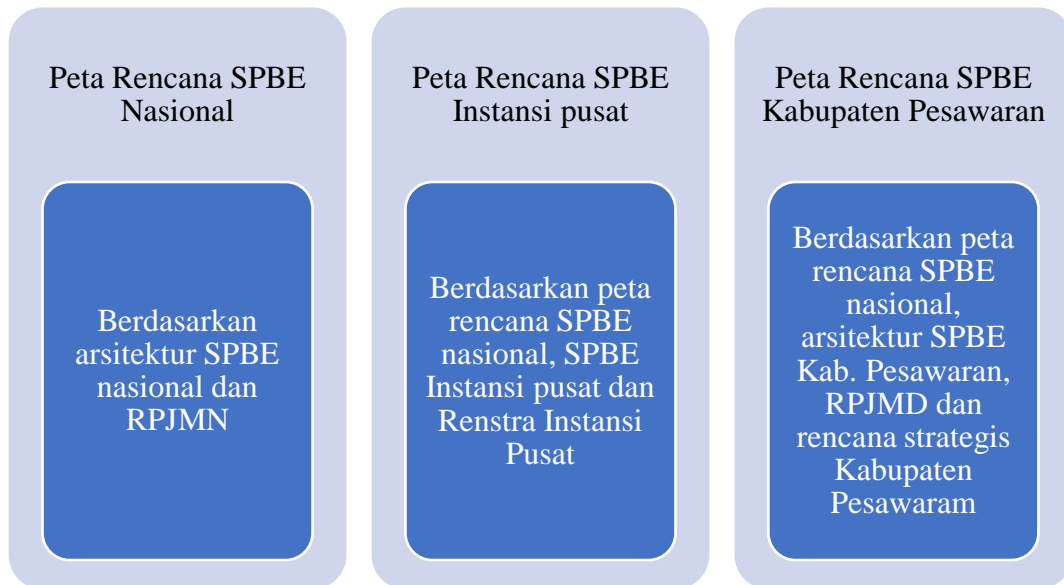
Peta Rencana SPBE Nasional

Berdasarkan arsitektur SPBE nasional dan RPJMN

Peta Rencana SPBE Instansi pusat

Berdasarkan peta rencana SPBE nasional, SPBE Instansi pusat dan Renstra Instansi Pusat

Peta Rencana SPBE Kabupaten Pesawaran

Berdasarkan peta rencana SPBE nasional, arsitektur SPBE Kab. Pesawaran, RPJMD dan rencana strategis Kabupaten Pesawaram